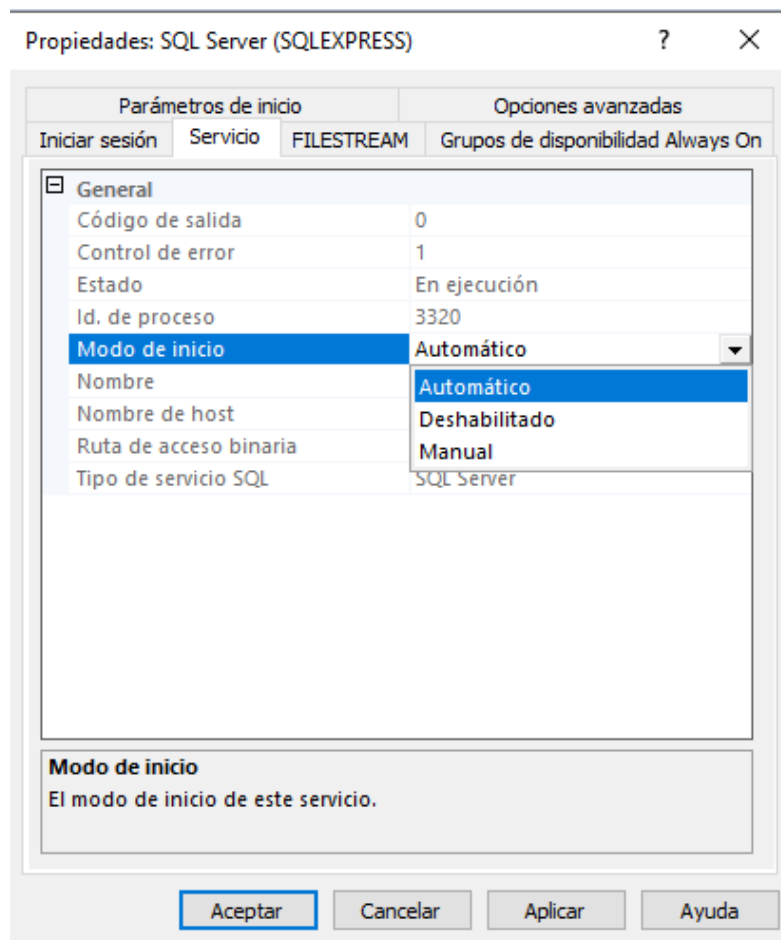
Propiedades: SQL Server (SQLEXPRESS) ? ×

Parámetros de inicio
Opciones avanzadas
Iniciar sesión
Servicio
FILESTREAM
Grupos de disponibilidad Always On

⊟ General

| | |
|---|---|
| Código de salida | 0 |
| Control de error | 1 |
| Estado | En ejecución |
| Id. de proceso | 3320 |
| Modo de inicio | Automático |
| Nombre | |
| Nombre de host | |
| Ruta de acceso binaria | |
| Tipo de servicio SQL | SQL Server |

Automático
Deshabilitado
Manual

Modo de inicio
El modo de inicio de este servicio.

Aceptar
Cancelar
Aplicar
Ayuda